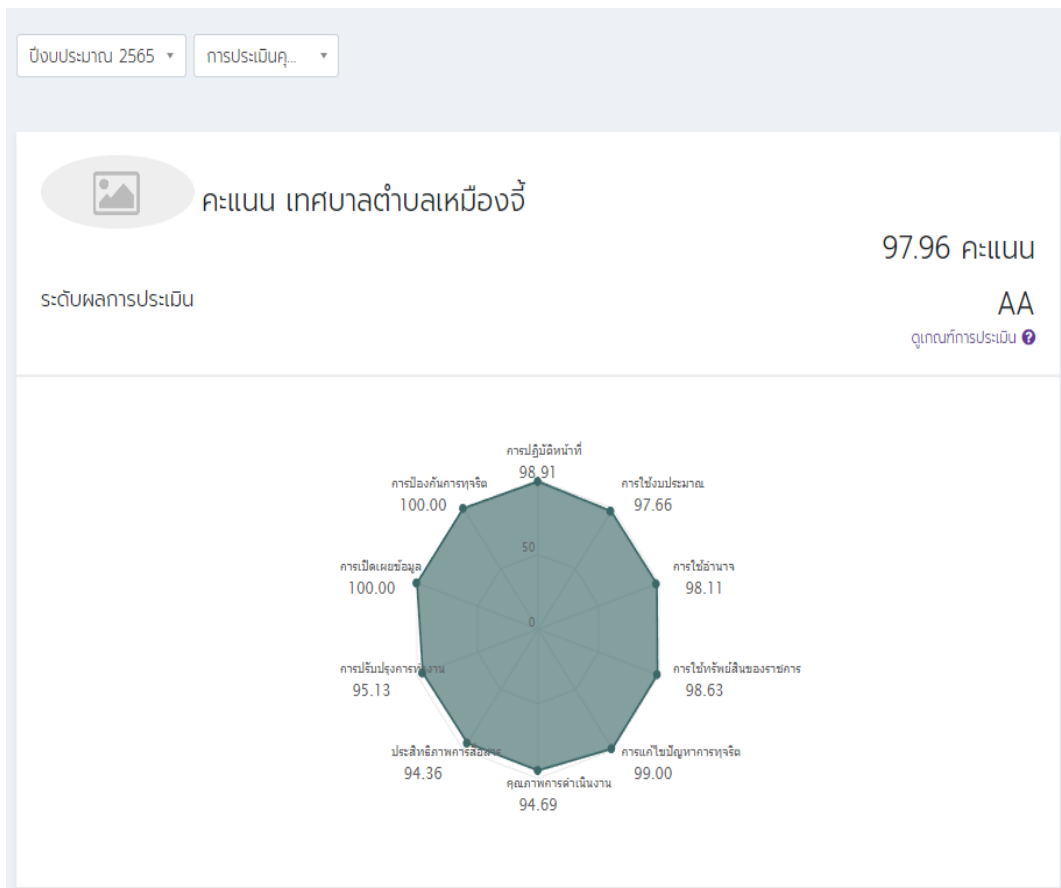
ปีงบประมาณ 2565 ▾ การประเมินคุ... ▾

คะแนน เทศบาลตำบลเหมืองจี้

97.96 คะแนน

ระดับผลการประเมิน

AA

ดูเกณฑ์การประเมิน

การปฏิบัติหน้าที่
98.91

การใช้งบประมาณ
97.66

การใช้อำนาจ
98.11

การใช้ทรัพย์สินของราชการ
98.63

การแก้ไขปัญหาการทุจริต
99.00

คุณภาพการดำเนินงาน
94.69

ประสิทธิภาพการสื่อสาร
94.36

การปรับปรุงการทำงาน
95.13

การเปิดเผยข้อมูล
100.00

การป้องกันการทุจริต
100.00

50

0